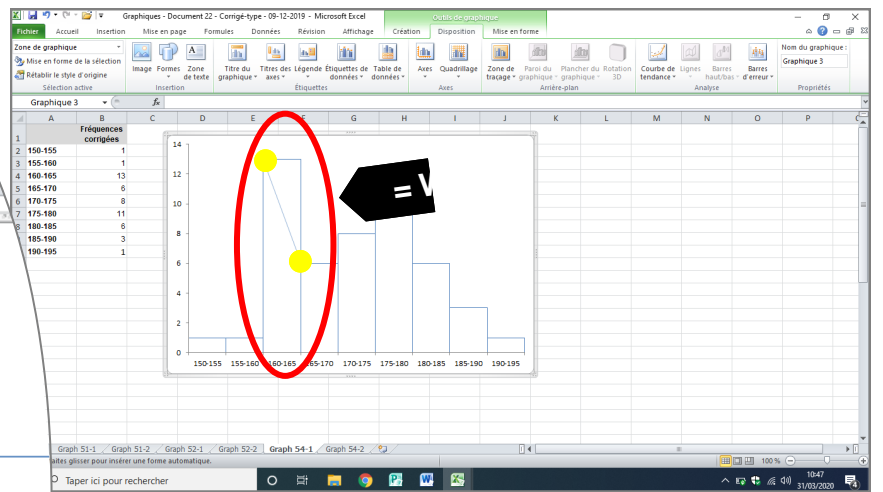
Graphiques - Document 22 - Corrigé-type - 09-12-2019 - Microsoft Excel
Outils de graphique
Fichier Accueil Insertion Mise en page Formules Données Révision Affichage Création Disposition Mise en forme

Zone de graphique
Mise en forme de la sélection
Rétablir le style d'origine
Sélection active
Image Formes Zone de texte
Insertion
Titre du graphique Titres des axes Légende Étiquettes de données Table de données
Étiquettes
Axes Quadrillage
Axes
Zone de traçage Paroi du graphique Plancher du graphique Rotation 3D
Arrière-plan
Courbe de tendance Lignes Barres haut/bas Barres d'erreur
Analyse
Nom du graphique :
Graphique 3
Propriétés

Graphique 3 $f_x$

| | A | B |
|---|---|---|
| 1 | | Fréquences corrigées |
| 2 | 150-155 | 1 |
| 3 | 155-160 | 1 |
| 4 | 160-165 | 13 |
| 5 | 165-170 | 6 |
| 6 | 170-175 | 8 |
| 7 | 175-180 | 11 |
| 8 | 180-185 | 6 |
| 9 | 185-190 | 3 |
| 10 | 190-195 | 1 |

14
12
10
8
6
4
2
0
150-155 155-160 160-165 165-170 170-175 175-180 180-185 185-190 190-195

= V

Graph 51-1 Graph 51-2 Graph 52-1 Graph 52-2 Graph 54-1 Graph 54-2
aites glisser pour insérer une forme automatique.
100 %
Taper ici pour rechercher
10:47
31/03/2020